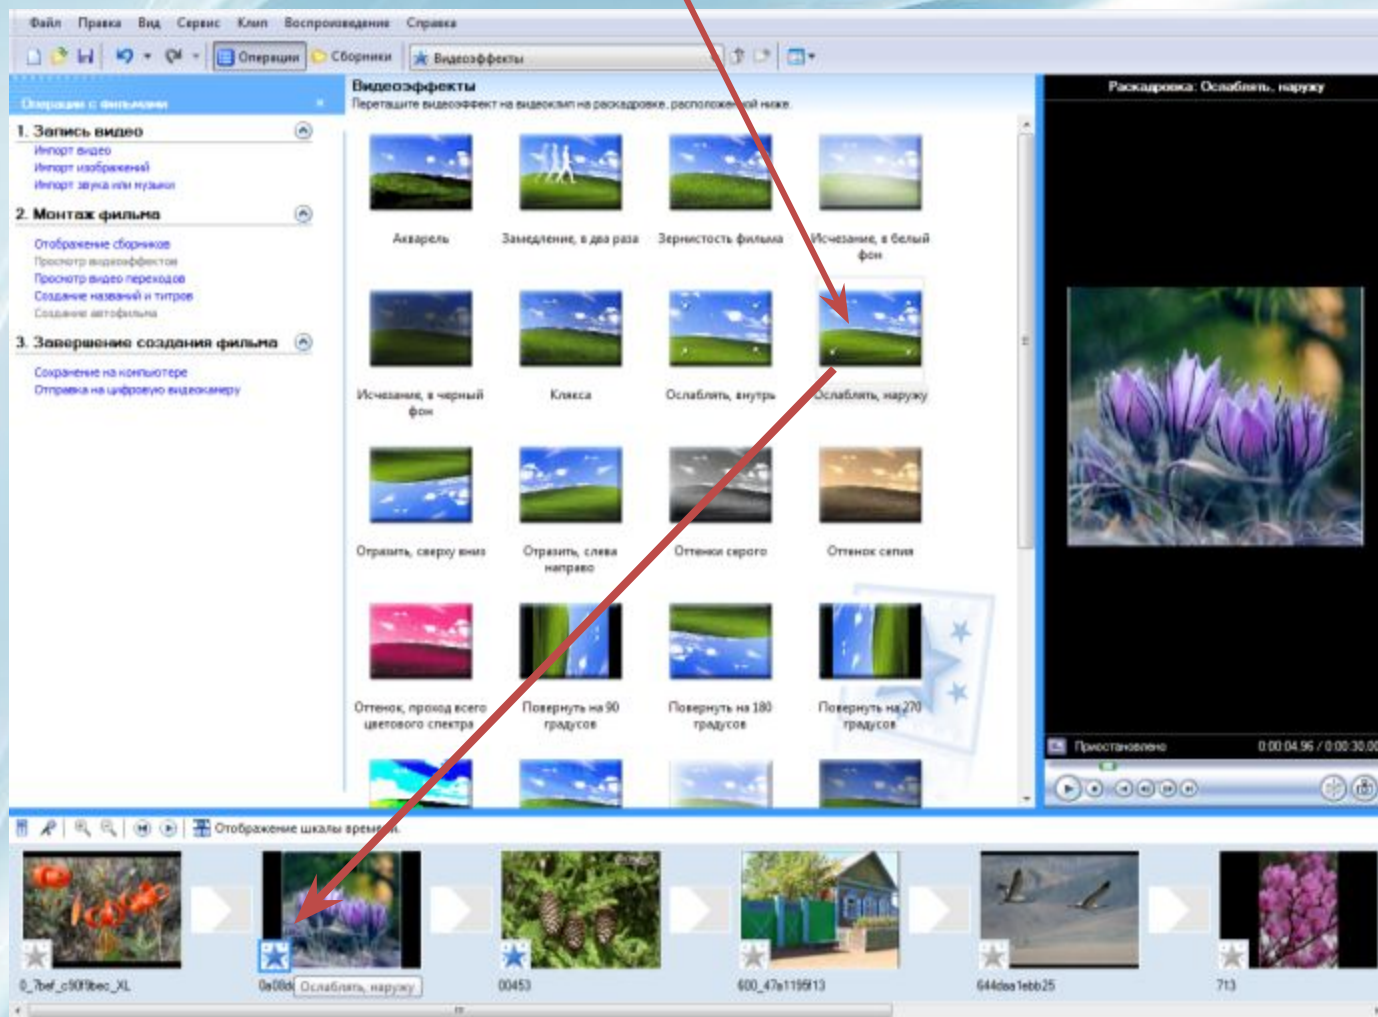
Файл Правка Вид Сервис Клип Воспроизведение Справка

Операции Сборники Видеоэффекты

Операции с фильмами

1. Запись видео
Импорт видео
Импорт изображений
Импорт звука или музыки

2. Монтаж фильма
Отображение сборников
Просмотр видеоэффектов
Просмотр видео переходов
Создание названий и титров
Создание автофильма

3. Завершение создания фильма
Сохранение на компьютере
Отправка на цифровую видеокамеру

Видеоэффекты
Перетащите видеоэффект на видеоклип на раскадровке, расположенной ниже.

Акварель
Замедление, в два раза
Зернистость фильма
Исчезание, в белый фон
Исчезание, в черный фон
Клякса
Ослаблять, внутрь
Ослаблять, наружу
Отразить, сверху вниз
Отразить, слева направо
Оттенки серого
Оттенок сепия
Оттенок, проход всего цветового спектра
Повернуть на 90 градусов
Повернуть на 180 градусов
Повернуть на 270 градусов

Раскадровка: Ослаблять, наружу

Приостановлено 0:00:04.96 / 0:00:30.00

Отображение шкалы времени

0_7bef_c90f9bec_XL
0a08d Ослаблять, наружу
00453
600_47a1195f13
644daa1ebb25
713